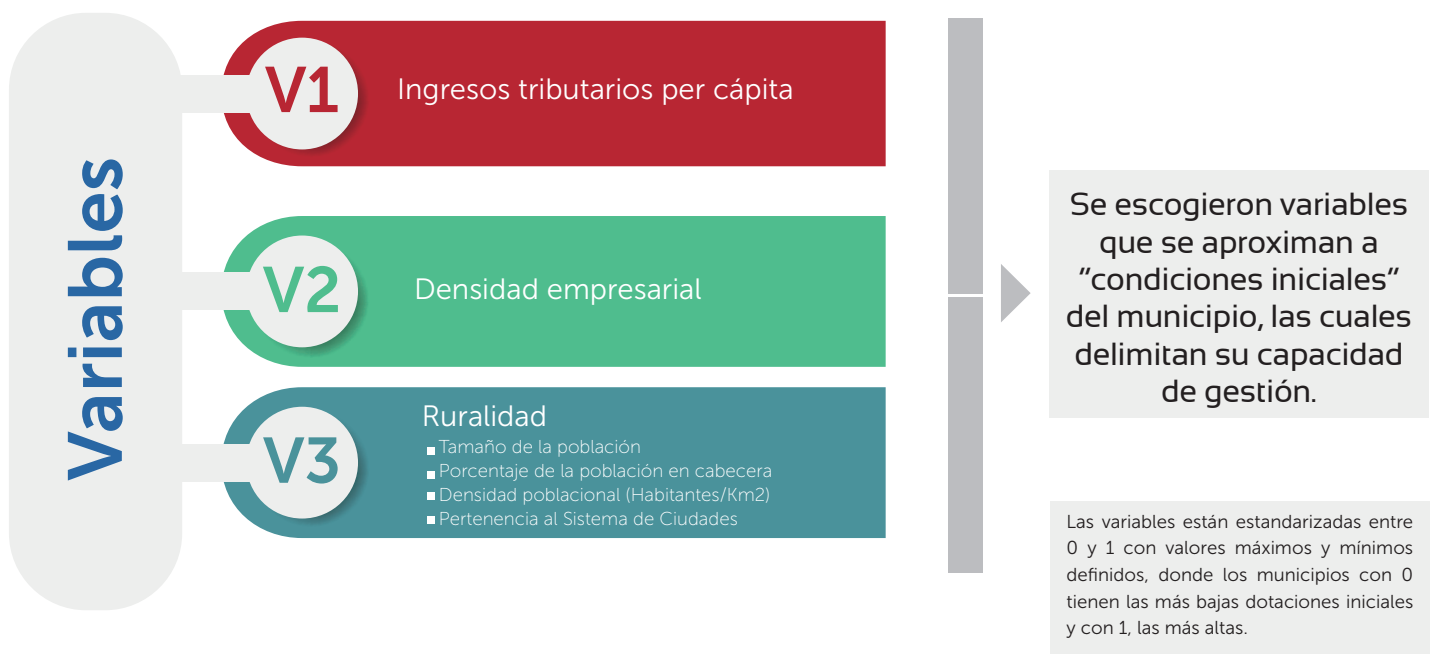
Variables

V1 Ingresos tributarios per cápita

V2 Densidad empresarial

V3 Ruralidad
- Tamaño de la población
- Porcentaje de la población en cabecera
- Densidad poblacional (Habitantes/Km2)
- Pertenencia al Sistema de Ciudades

Se escogieron variables que se aproximan a “condiciones iniciales” del municipio, las cuales delimitan su capacidad de gestión.

Las variables están estandarizadas entre 0 y 1 con valores máximos y mínimos definidos, donde los municipios con 0 tienen las más bajas dotaciones iniciales y con 1, las más altas.